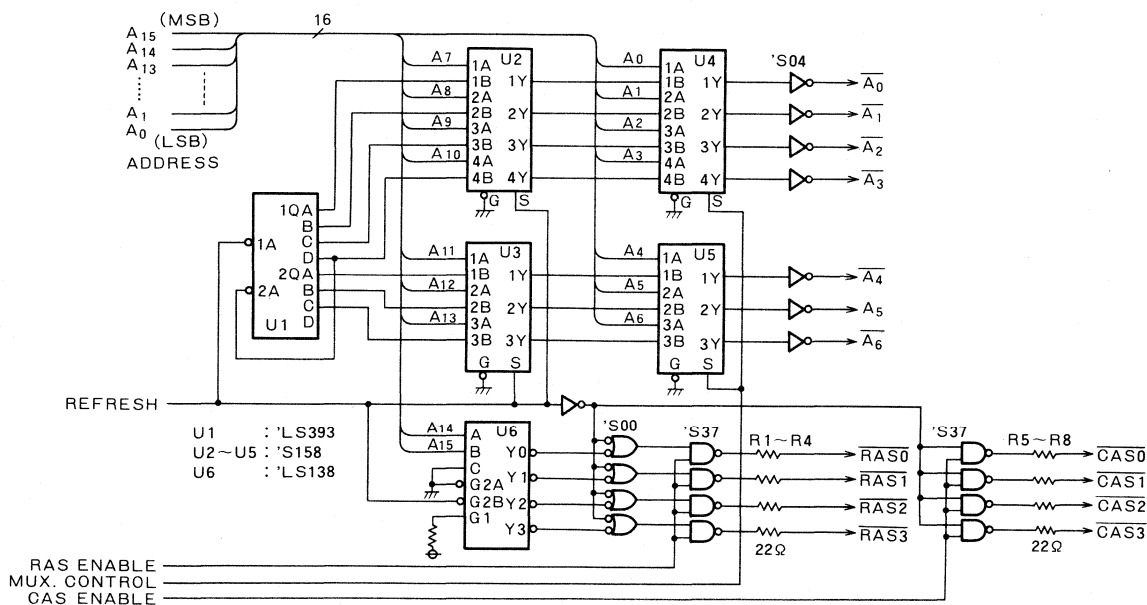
(MSB)
$A_{15}$
$A_{14}$
$A_{13}$
$A_1$
$A_0$ (LSB)
ADDRESS
16

$A_7$ $A_8$ $A_9$ $A_{10}$
U2
1A 1B 2A 2B 3A 3B 4A 4B
1Y 2Y 3Y 4Y
G S

$A_0$ $A_1$ $A_2$ $A_3$
U4
1A 1B 2A 2B 3A 3B 4A 4B
1Y 2Y 3Y 4Y
G S

'S04
$\overline{A_0}$
$\overline{A_1}$
$\overline{A_2}$
$\overline{A_3}$

U1
1A 2A
1QA B C D
2QA B C D

$A_{11}$ $A_{12}$ $A_{13}$
U3
1A 1B 2A 2B 3A 3B
1Y 2Y 3Y
G S

$A_4$ $A_5$ $A_6$
U5
1A 1B 2A 2B 3A 3B
1Y 2Y 3Y
G S

$\overline{A_4}$
$A_5$
$\overline{A_6}$

REFRESH

U1 : 'LS393
U2~U5 : 'S158
U6 : 'LS138

$A_{14}$ $A_{15}$
U6
A B C G2A G2B G1
Y0 Y1 Y2 Y3

'S00
'S37
R1~R4
$\overline{RAS0}$
$\overline{RAS1}$
$\overline{RAS2}$
$\overline{RAS3}$
22Ω

'S37
R5~R8
$\overline{CAS0}$
$\overline{CAS1}$
$\overline{CAS2}$
$\overline{CAS3}$
22Ω

RAS ENABLE
MUX. CONTROL
CAS ENABLE